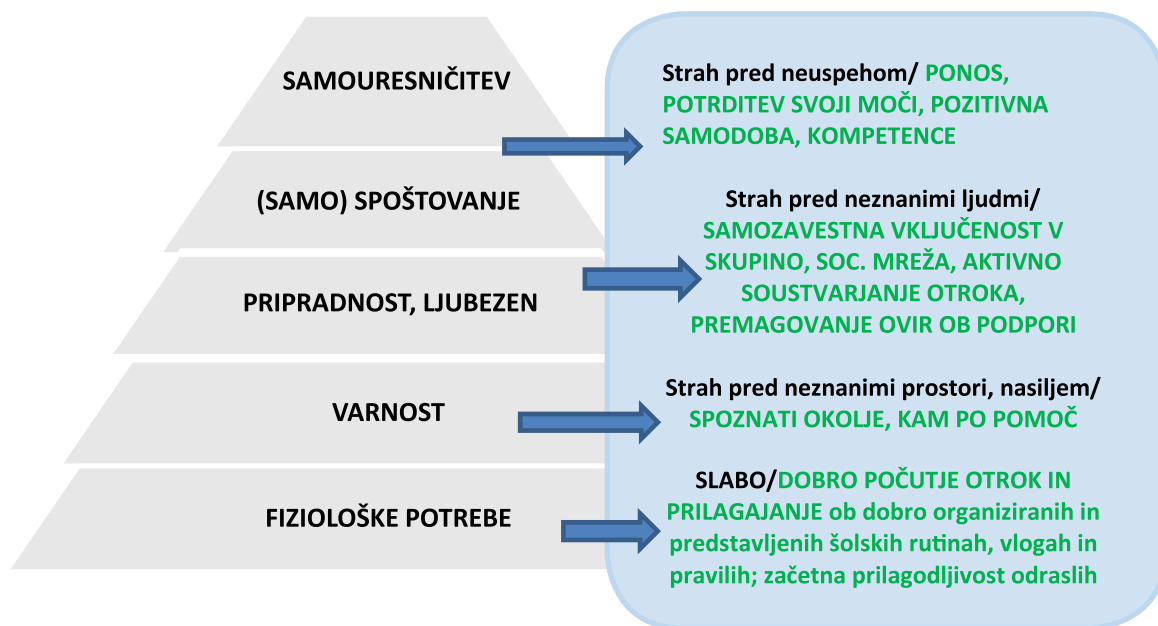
SAMOURESNIČITEV

(SAMO) SPOŠTOVANJE

PRIPRADNOST, LJUBEZEN

VARNOST

FIZIOLOŠKE POTREBE

Strah pred neuspehom/ PONOS, POTRDITEV SVOJI MOČI, POZITIVNA SAMODOBA, KOMPETENCE

Strah pred neznanimi ljudmi/ SAMOZAVESTNA VKLJUČENOST V SKUPINO, SOC. MREŽA, AKTIVNO SOUSTVARJANJE OTROKA, PREMAGOVANJE OVIR OB PODPORI

Strah pred neznanimi prostori, nasiljem/ SPOZNATI OKOLJE, KAM PO POMOČ

SLABO/DOBRO POČUTJE OTROK IN PRILAGAJANJE ob dobro organiziranih in predstavljenih šolskih rutinah, vlogah in pravilih; začetna prilagodljivost odraslih